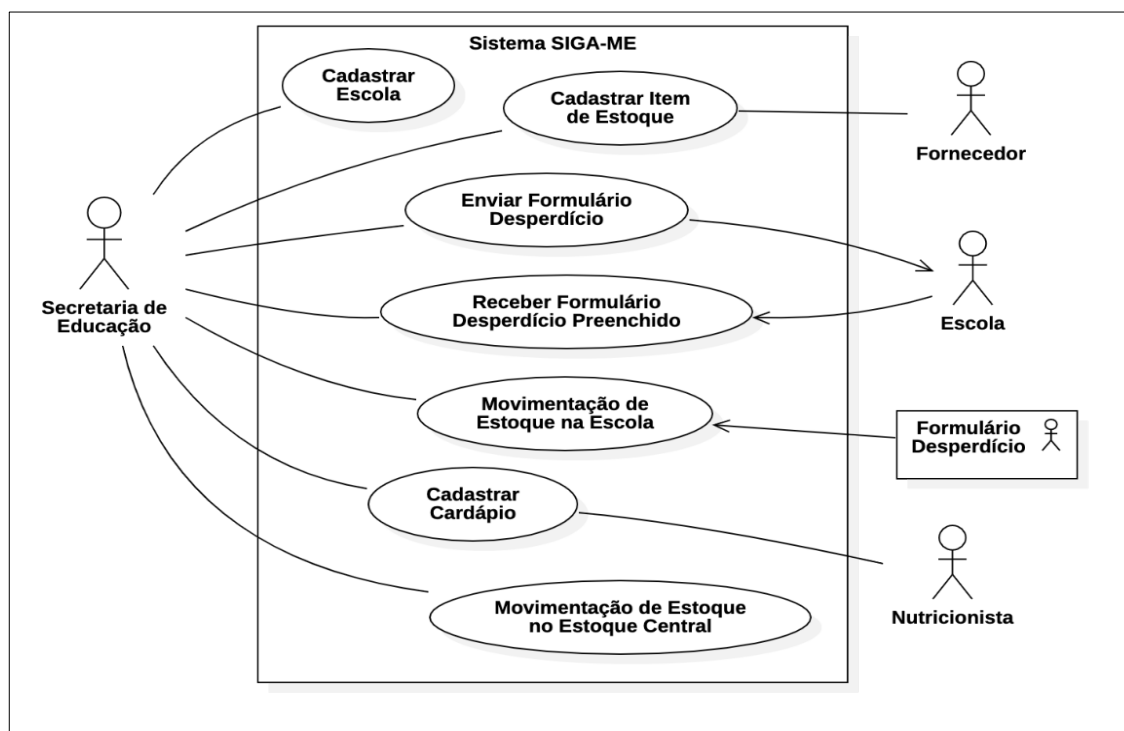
Sistema SIGA-ME

Cadastrar Escola

Cadastrar Item de Estoque

Fornecedor

Enviar Formulário Desperdício

Secretaria de Educação

Receber Formulário Desperdício Preenchido

Escola

Movimentação de Estoque na Escola

Formulário Desperdício

Cadastrar Cardápio

Nutricionista

Movimentação de Estoque no Estoque Central